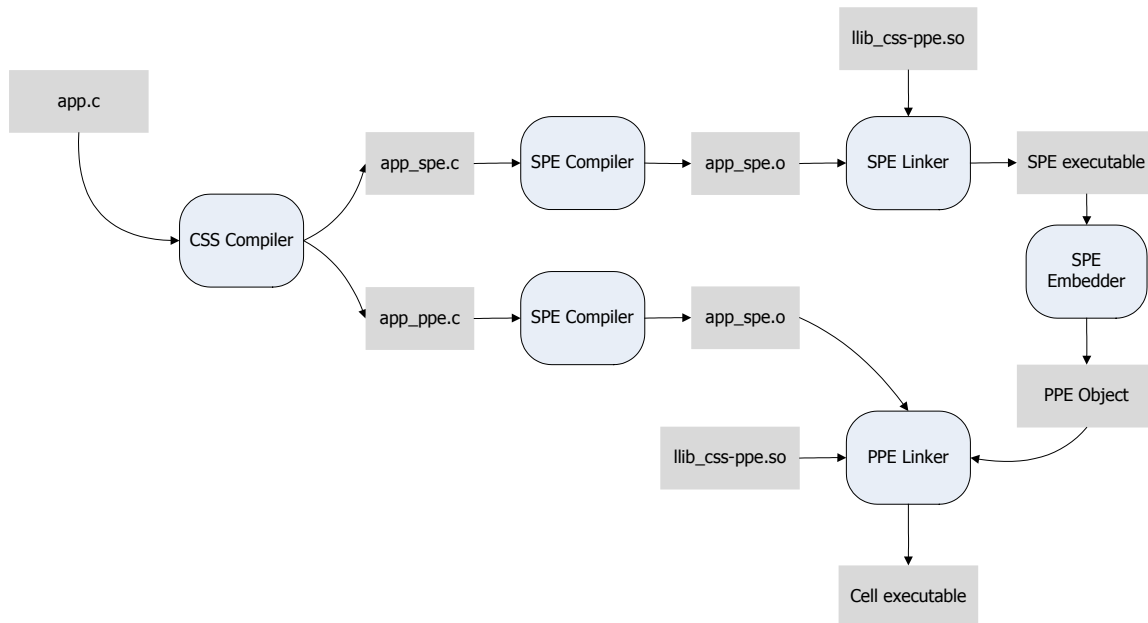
llib_css-ppe.so

app.c

app_spe.c

SPE Compiler

app_spe.o

SPE Linker

SPE executable

CSS Compiler

SPE Embedder

app_ppe.c

SPE Compiler

app_spe.o

PPE Object

llib_css-ppe.so

PPE Linker

Cell executable